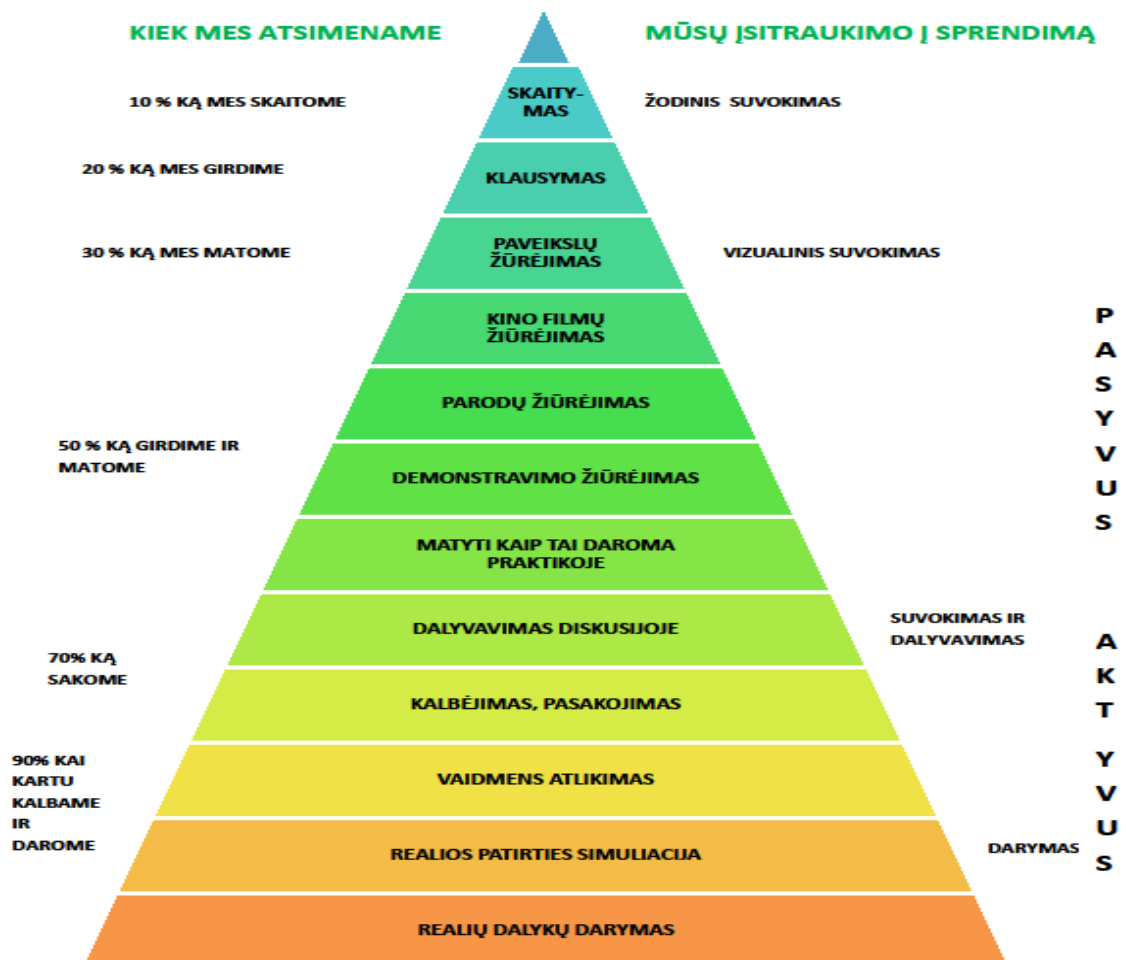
KIEK MES ATSIMENAME

MŪSŲ ĮSITRAUKIMO Į SPRENDIMĄ

10 % KĄ MES SKAITOME

SKAITYMAS

ŽODINIS SUVOKIMAS

20 % KĄ MES GIRDIME

KLAUSYMAS

30 % KĄ MES MATOME

PAVEIKSLŲ ŽŪRĖJIMAS

VIZUALINIS SUVOKIMAS

KINO FILMŲ ŽIŪRĖJIMAS

PARODŲ ŽIŪRĖJIMAS

50 % KĄ GIRDIME IR MATOME

DEMONSTRAVIMO ŽIŪRĖJIMAS

MATYTI KAIP TAI DAROMA PRAKTIKOJE

P A S Y V U S

DALYVAVIMAS DISKUSIJOJE

SUVOKIMAS IR DALYVAVIMAS

70% KĄ SAKOME

KALBĖJIMAS, PASAKOJIMAS

90% KAI KARTU KALBAME IR DAROME

VAIDMENS ATLIKIMAS

REALIOS PATIRTIES SIMULIACIJA

DARYMAS

A K T Y V U S

REALIŲ DALYKŲ DARYMAS